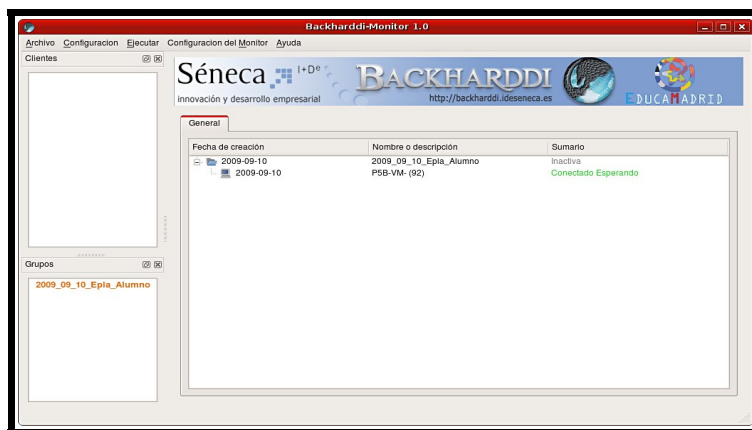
Backharddi-Monitor 1.0

Archivo Configuracion Ejecutar Configuracion del Monitor Ayuda

Clientes

Grupos

2009_09_10_Epla_Alumno

Séneca I+De

innovación y desarrollo empresarial

BACKHARDDI

http://backharddi.idesenca.es

EDUCAMADRID

General

| Fecha de creación | Nombre o descripción | Sumario |
|---|---|---|
| 2009-09-10 | 2009_09_10_Epla_Alumno | Inactiva |
| 2009-09-10 | P5B-VM- (92) | Conectado Esperando |